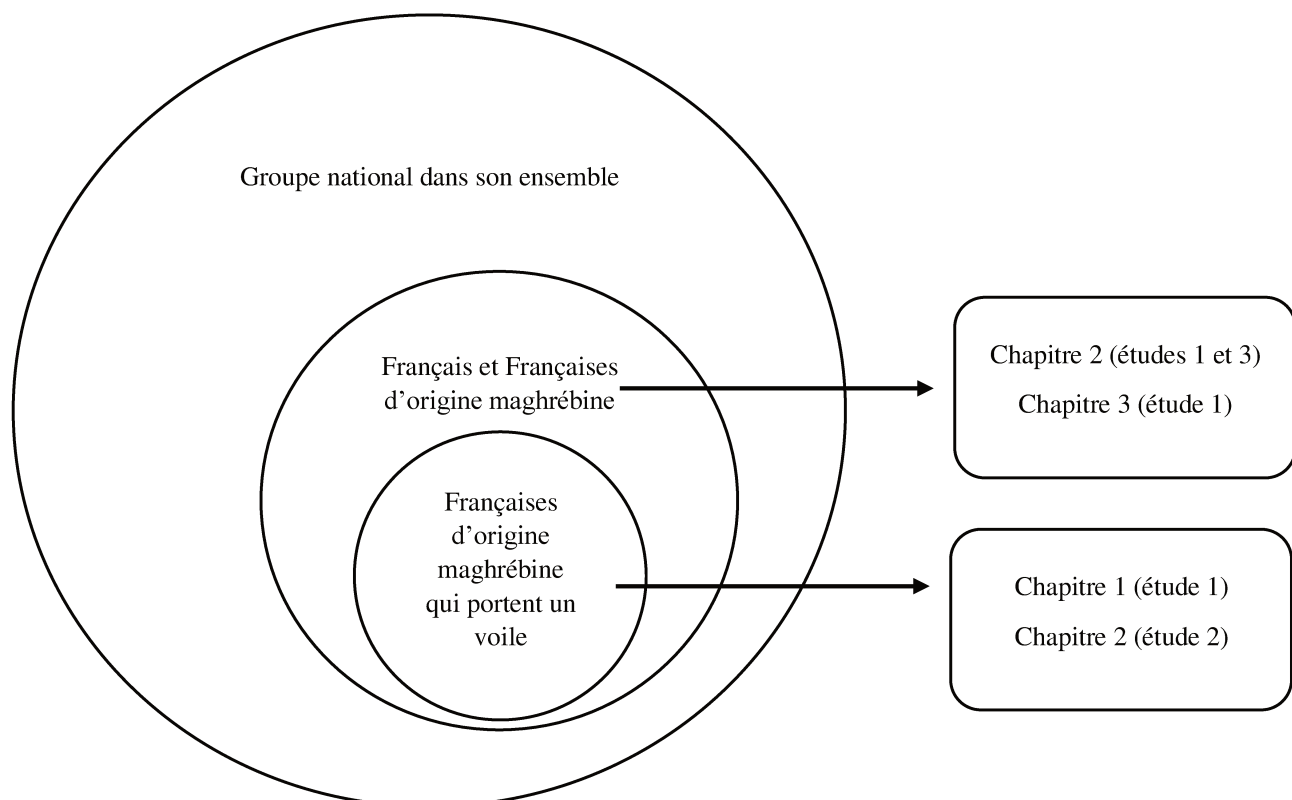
Groupe national dans son ensemble

Français et Françaises d'origine maghrébine

Chapitre 2 (études 1 et 3)
Chapitre 3 (étude 1)

Françaises d'origine maghrébine qui portent un voile

Chapitre 1 (étude 1)
Chapitre 2 (étude 2)